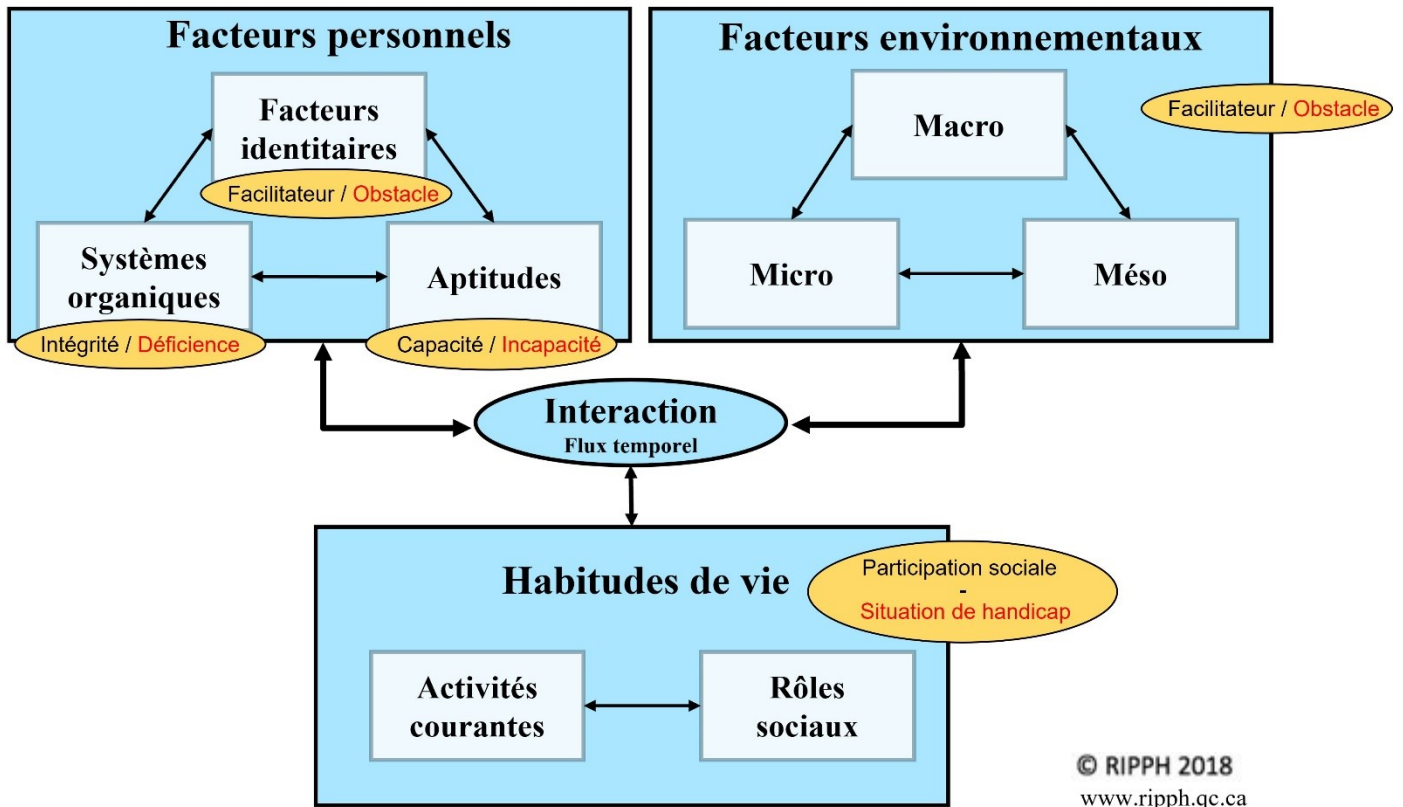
Facteurs personnels

Facteurs identitaires

Facilitateur / Obstacle

Systèmes organiques

Intégrité / Déficience

Aptitudes

Capacité / Incapacité

Facteurs environnementaux

Facilitateur / Obstacle

Macro

Micro

Méso

Interaction
Flux temporel

Habitudes de vie

Participation sociale
-
Situation de handicap

Activités courantes

Rôles sociaux

© RIPPH 2018
www.ripph.qc.ca